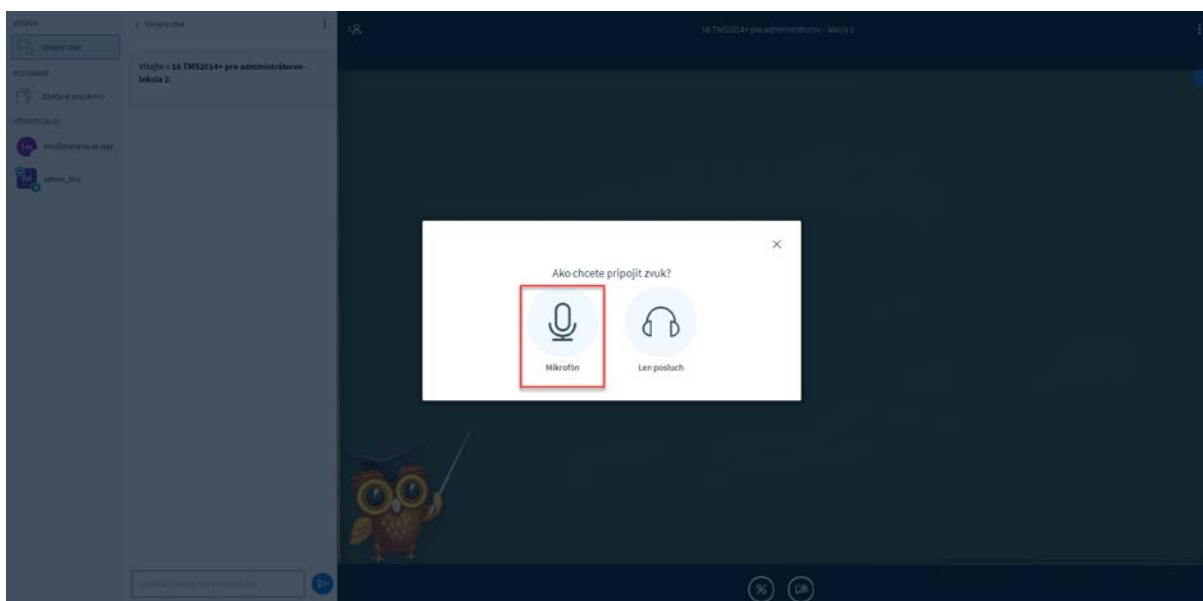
SPRÁVY

Verejný chat

POZNÁMKY

Zdieľané poznámky

UŽÍVATELIA (2)

lms@domena.sk (Vy)

admin_lms

< Verejný chat

Vitajte v 16 TMS2014+ pre administrátorov - lekcia 1!

16 TMS2014+ pre administrátorov - lekcia 1

Ako chcete pripojiť zvuk?

Mikrofón

Len posluch

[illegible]